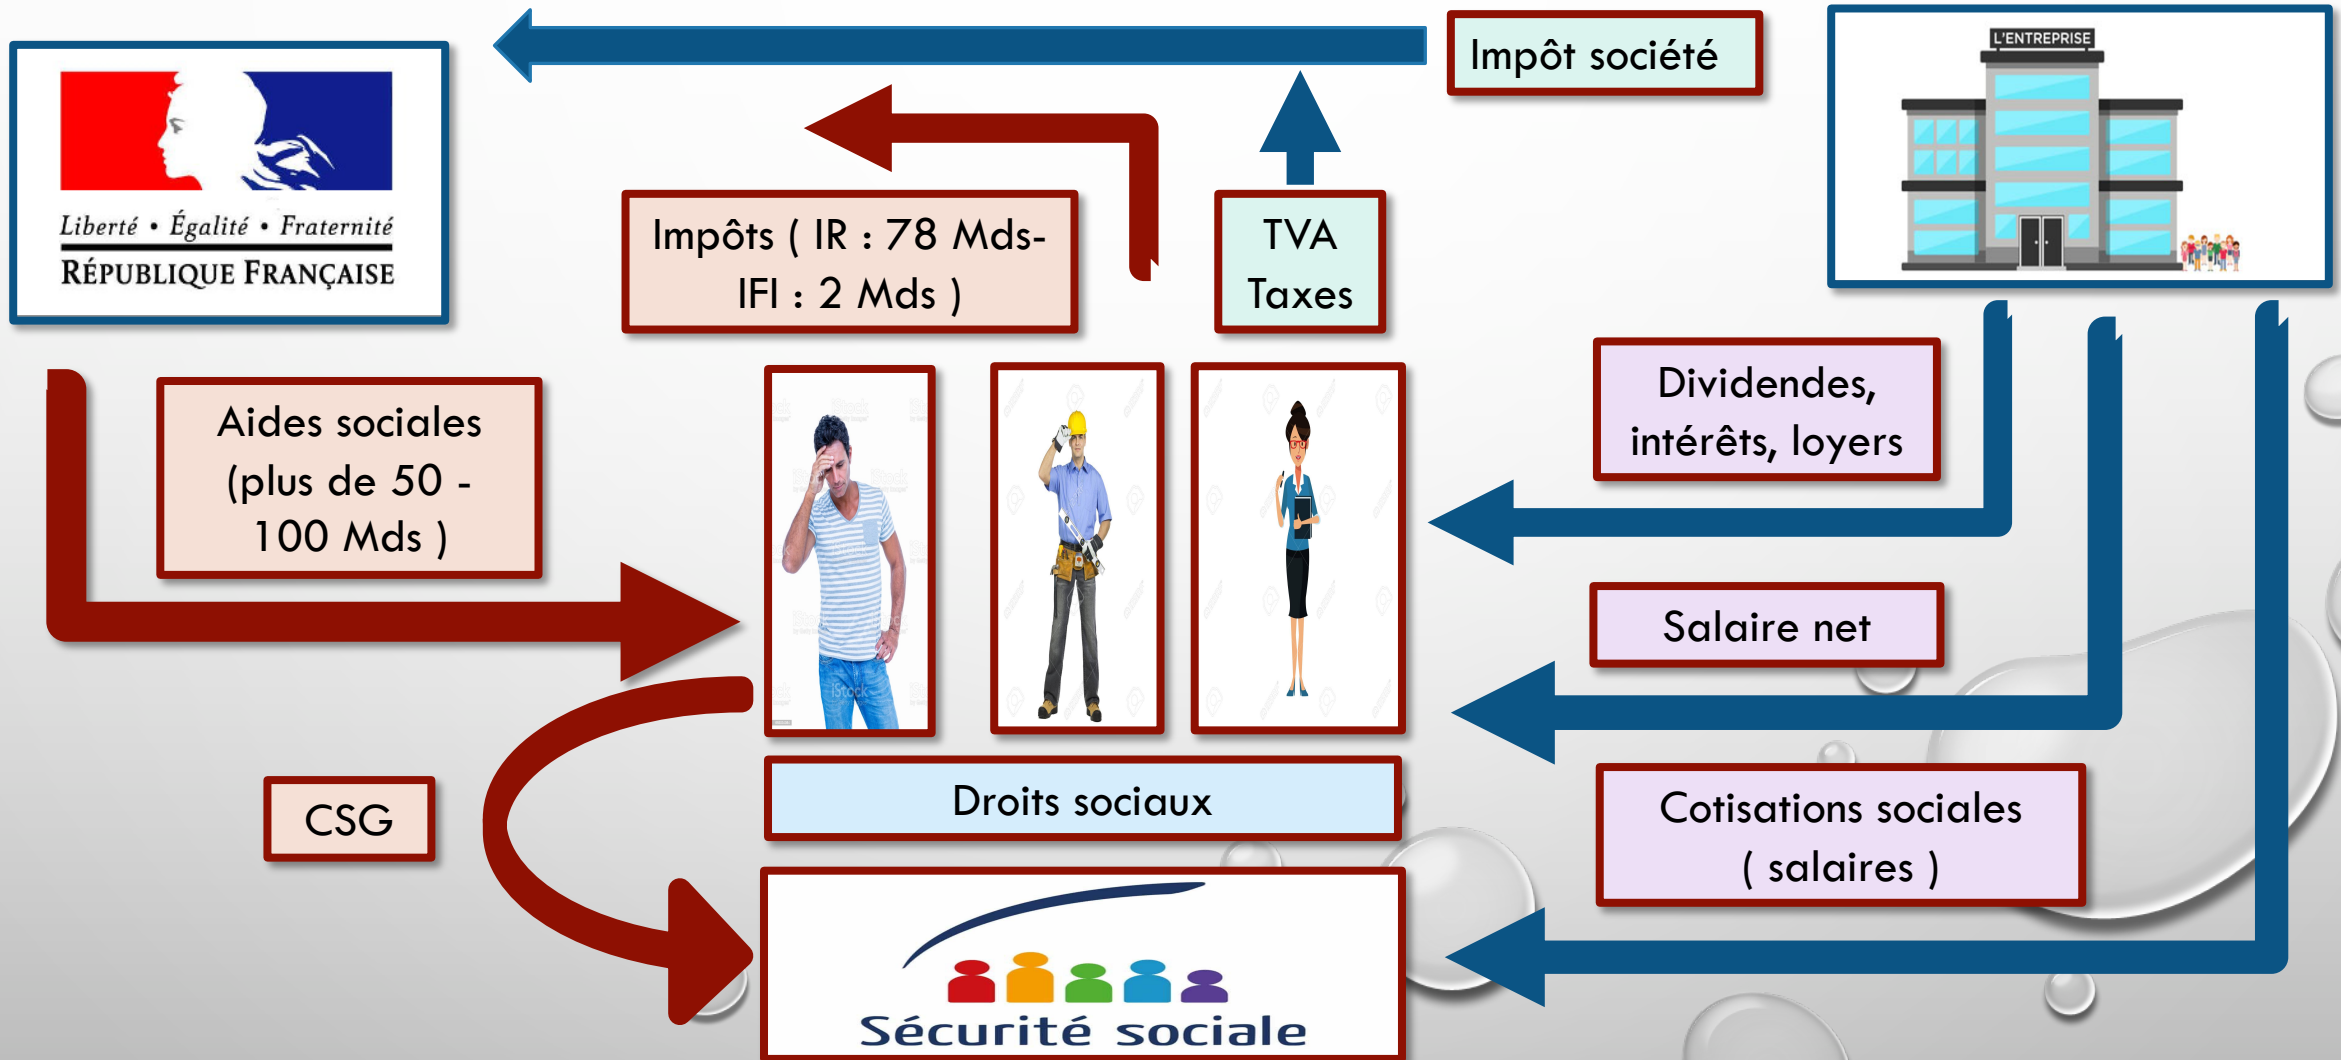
Liberté • Égalité • Fraternité
RÉPUBLIQUE FRANÇAISE

Impôt société

L'ENTREPRISE

Impôts ( IR : 78 Mds- IFI : 2 Mds )

TVA Taxes

Aides sociales (plus de 50 - 100 Mds )

Dividendes, intérêts, loyers

Salaire net

CSG

Droits sociaux

Cotisations sociales ( salaires )

Sécurité sociale